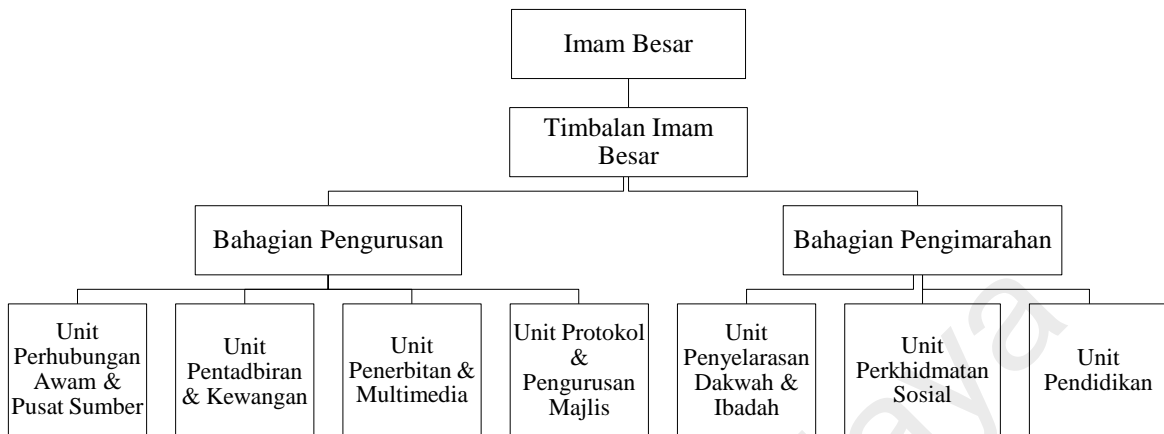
Imam Besar

Timbalan Imam Besar

Bahagian Pengurusan

Bahagian Pengimarahan

Unit Perhubungan Awam & Pusat Sumber

Unit Pentadbiran & Kewangan

Unit Penerbitan & Multimedia

Unit Protokol & Pengurusan Majlis

Unit Penyelarasan Dakwah & Ibadah

Unit Perkhidmatan Sosial

Unit Pendidikan